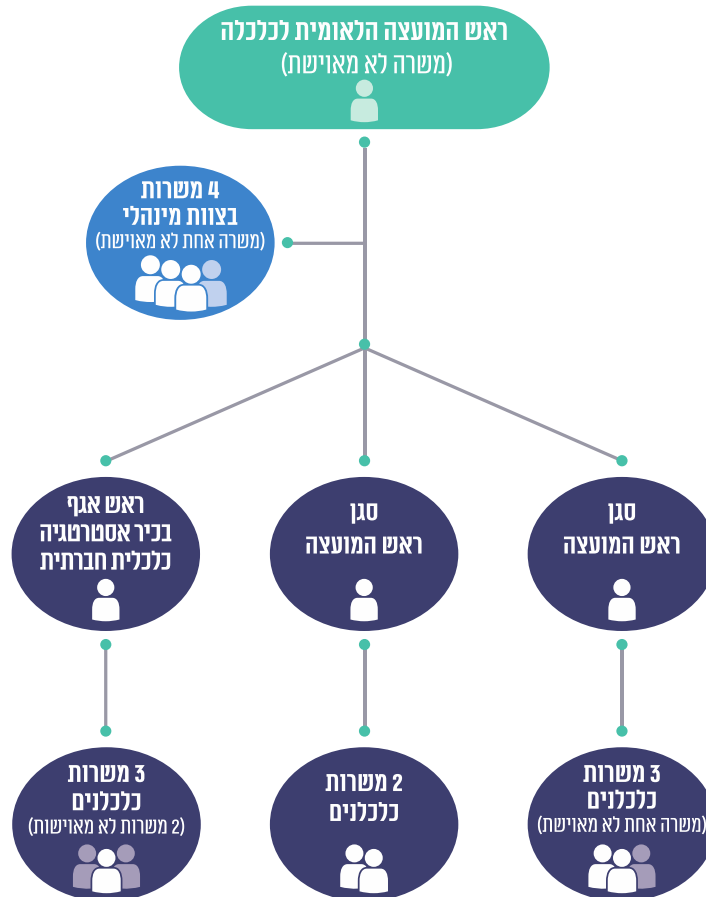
ראש המועצה הלאומית לכלכלה
(משרה לא מאוישת)

4 משרות
בצוות מינהלי
(משרה אחת לא מאוישת)

סגן
ראש המועצה

סגן
ראש המועצה

ראש אגף
בכיר אסטרטגיה
כלכלית חברתית

3 משרות
כלכלנים
(משרה אחת לא מאוישת)

2 משרות
כלכלנים

3 משרות
כלכלנים
(2 משרות לא מאוישות)